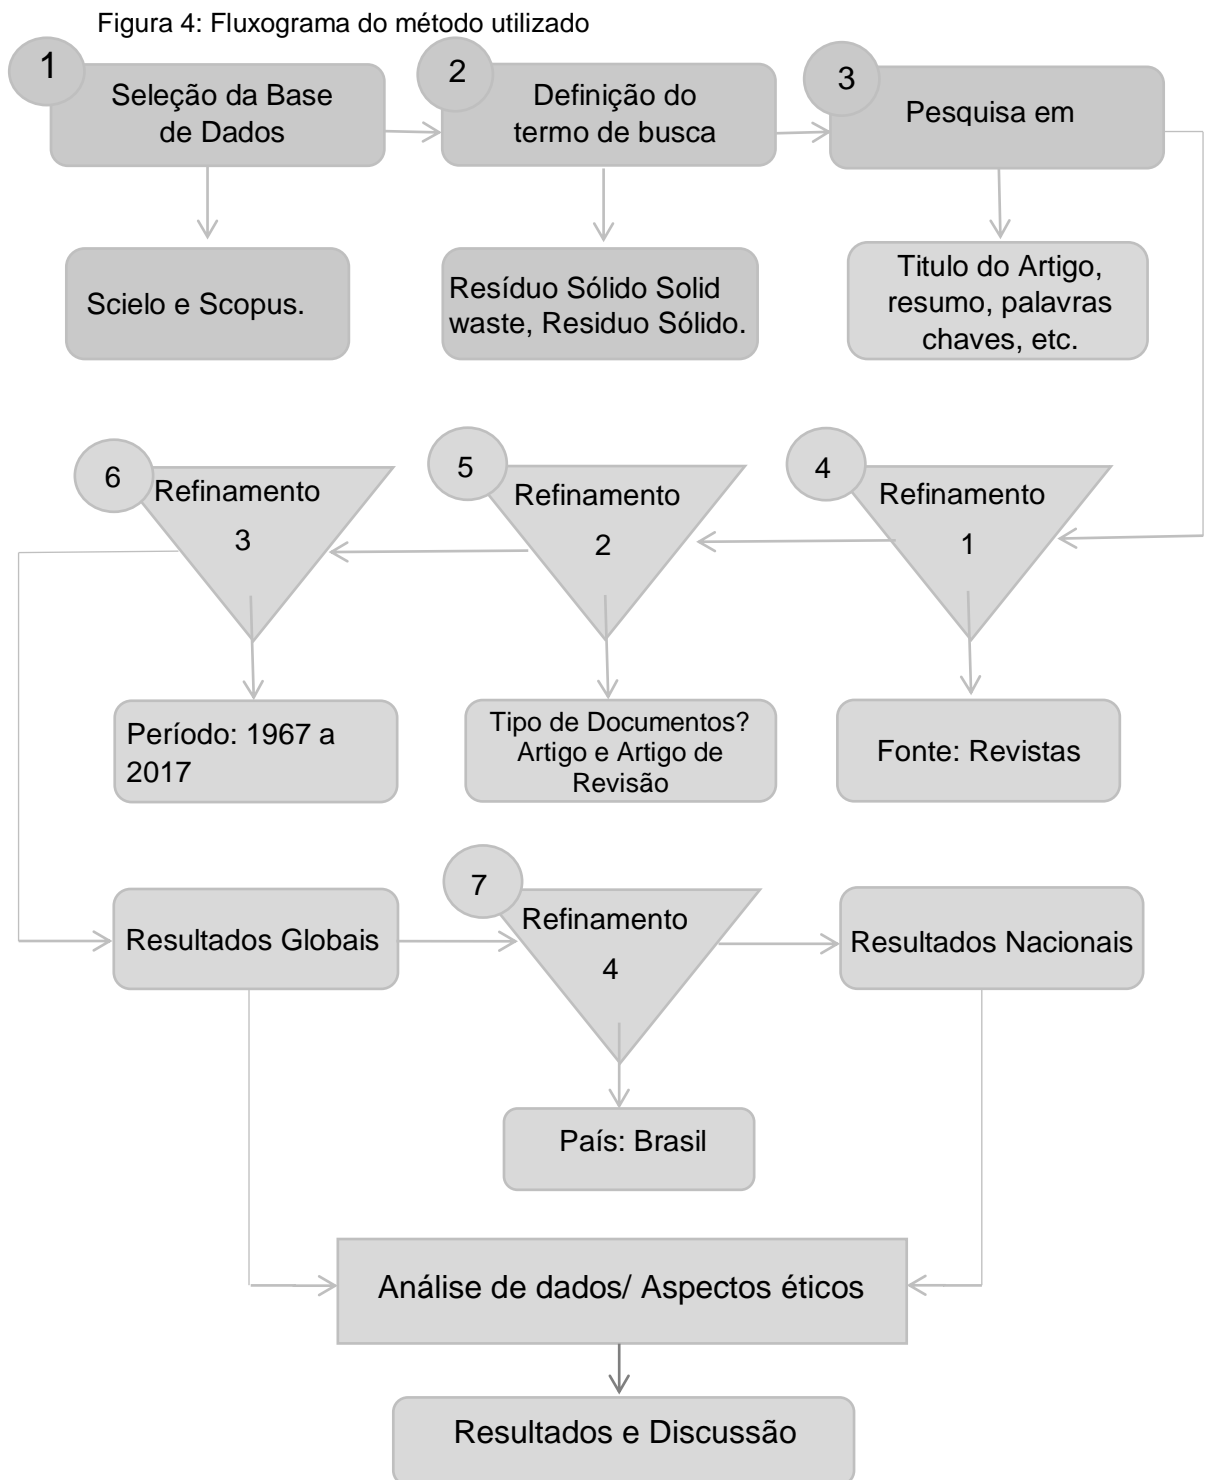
Figura 4: Fluxograma do método utilizado

1
Seleção da Base de Dados

2
Definição do termo de busca

3
Pesquisa em

Scielo e Scopus.

Resíduo Sólido Solid waste, Residuo Sólido.

Titulo do Artigo, resumo, palavras chaves, etc.

6
Refinamento 3

5
Refinamento 2

4
Refinamento 1

Período: 1967 a 2017

Tipo de Documentos? Artigo e Artigo de Revisão

Fonte: Revistas

Resultados Globais

7
Refinamento 4

Resultados Nacionais

País: Brasil

Análise de dados/ Aspectos éticos

Resultados e Discussão